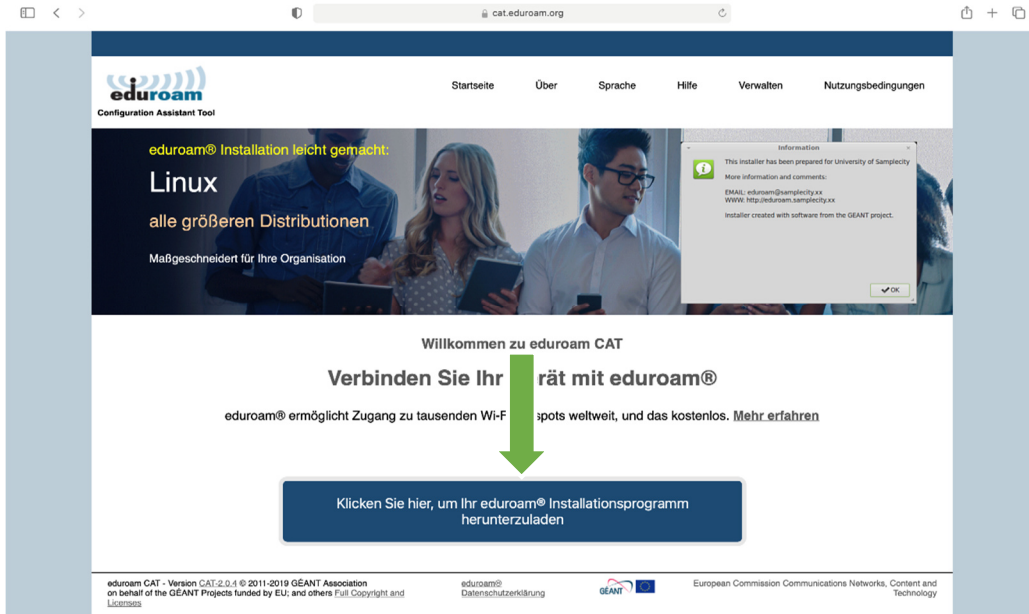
cat.eduroam.org

eduroam
Configuration Assistant Tool

Startseite Über Sprache Hilfe Verwalten Nutzungsbedingungen

eduroam® Installation leicht gemacht:
Linux
alle größeren Distributionen
Maßgeschneidert für Ihre Organisation

Information
This installer has been prepared for University of Samplecity
More information and comments:
EMAIL: eduroam@samplecity.xx
WWW: http://eduroam.samplecity.xx
Installer created with software from the GEANT project.
OK

Willkommen zu eduroam CAT
Verbinden Sie Ihr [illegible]rät mit eduroam®
eduroam® ermöglicht Zugang zu tausenden Wi-F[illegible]spots weltweit, und das kostenlos. Mehr erfahren

Klicken Sie hier, um Ihr eduroam® Installationsprogramm herunterzuladen

eduroam CAT - Version CAT-2.0.4 © 2011-2019 GÉANT Association on behalf of the GÉANT Projects funded by EU; and others Full Copyright and Licenses
eduroam® Datenschutzerklärung
GÉANT
European Commission Communications Networks, Content and Technology